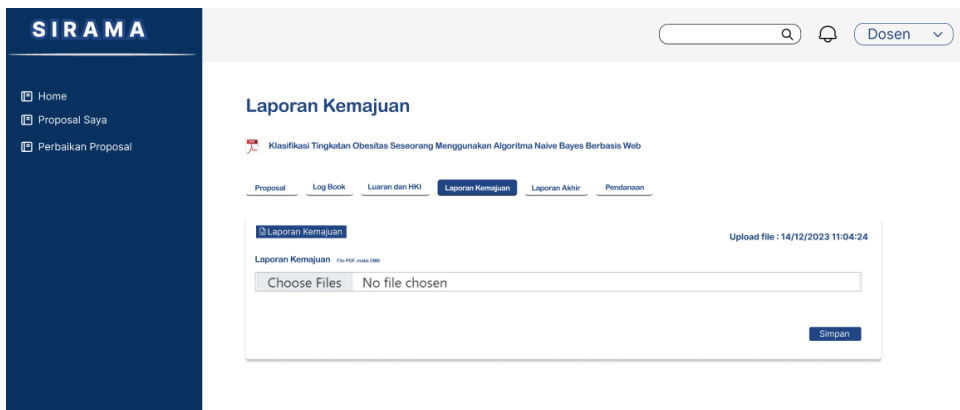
SIRAMA

Home
Proposal Saya
Perbaikan Proposal

Dosen

Laporan Kemajuan

Klasifikasi Tingkatan Obesitas Seseorang Menggunakan Algoritma Naive Bayes Berbasis Web

Proposal Log Book Luaran dan HKI Laporan Kemajuan Laporan Akhir Pendanaan

Laporan Kemajuan

Upload file : 14/12/2023 11:04:24

Laporan Kemajuan File PDF, maks 5MB

Choose Files No file chosen

Simpan